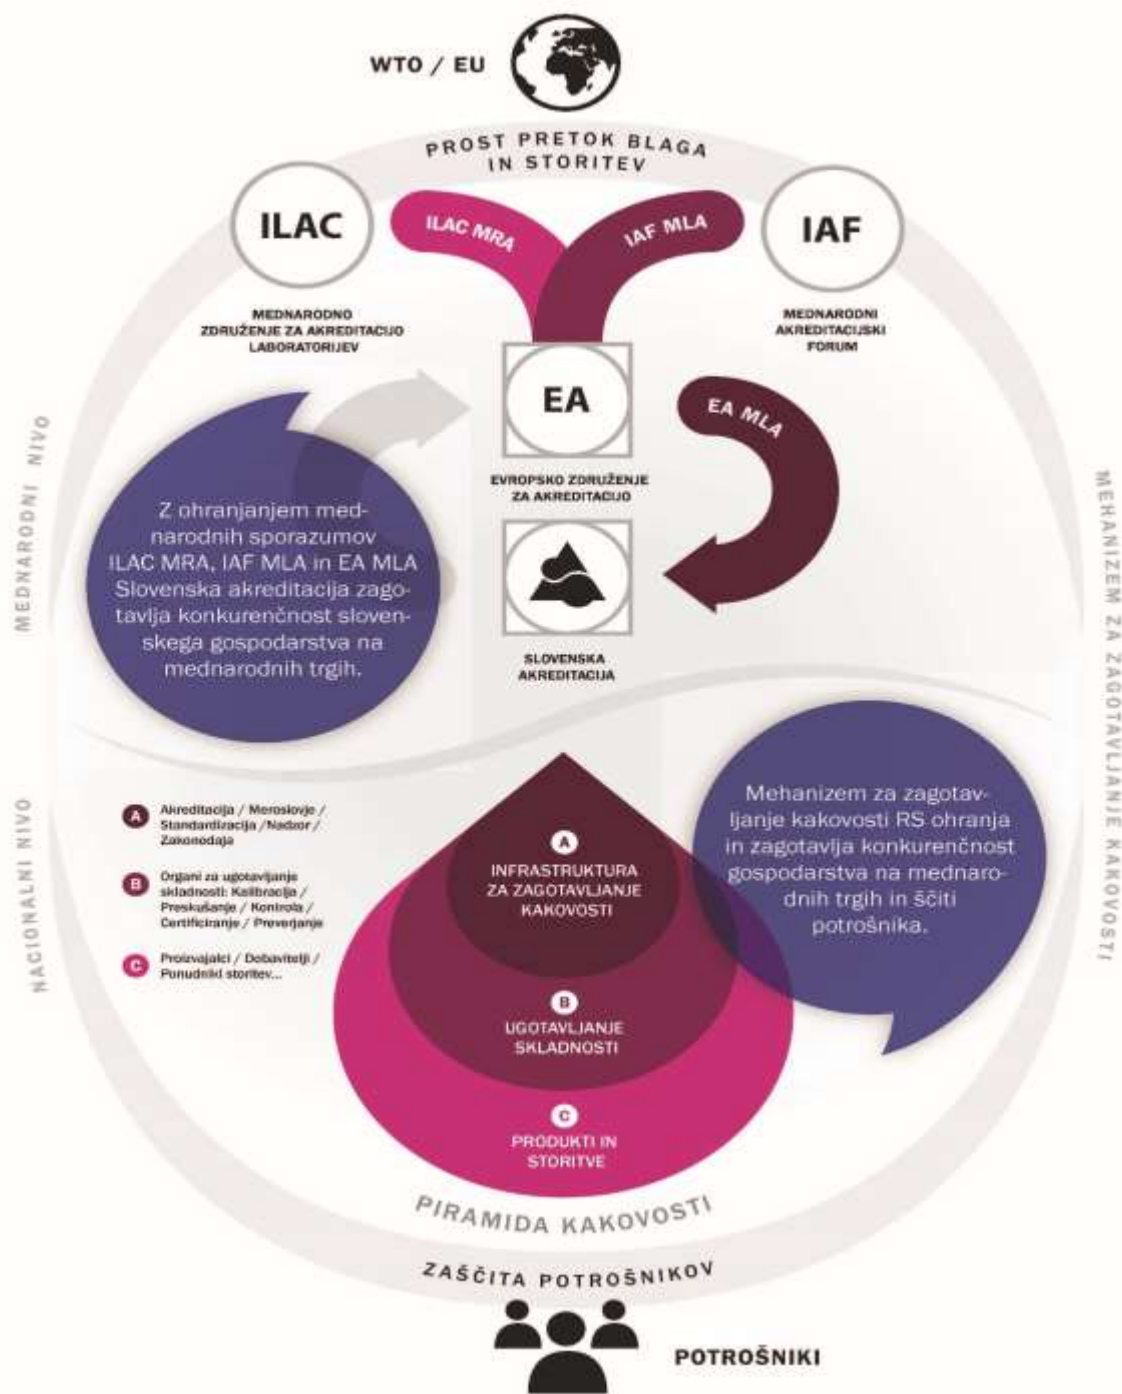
WTO / EU

PROST PRETOK BLAGA IN STORITEV

ILAC

ILAC MRA

IAF MLA

IAF

MEDNARODNO ZDRUŽENJE ZA AKREDITACIJO LABORATORIJEV

MEDNARODNI AKREDITACIJSKI FORUM

MEDNARODNI NIVO

EA

EVROPSKO ZDRUŽENJE ZA AKREDITACIJO

EA MLA

MEHANIZEM ZA ZAGOTAVLJANJE KAKOVOSTI

Z ohranjanjem mednarodnih sporazumov ILAC MRA, IAF MLA in EA MLA Slovenska akreditacija zagotavlja konkurenčnost slovenskega gospodarstva na mednarodnih trgih.

SLOVENSKA AKREDITACIJA

NACIONALNI NIVO

A Akreditacija / Meroslovje / Standardizacija / Nadzor / Zakonodaja

B Organi za ugotavljanje skladnosti: Kalibracija / Preskušanje / Kontrola / Certificiranje / Preverjanje

C Proizvajalci / Dobavitelji / Ponudniki storitev...

A INFRASTRUKTURA ZA ZAGOTAVLJANJE KAKOVOSTI

B UGOTAVLJANJE SKLADNOSTI

C PRODUKTI IN STORITVE

Mehanizem za zagotavljanje kakovosti RS ohranja in zagotavlja konkurenčnost gospodarstva na mednarodnih trgih in ščiti potrošnika.

PIRAMIDA KAKOVOSTI

ZAŠČITA POTROŠNIKOV

POTROŠNIKI